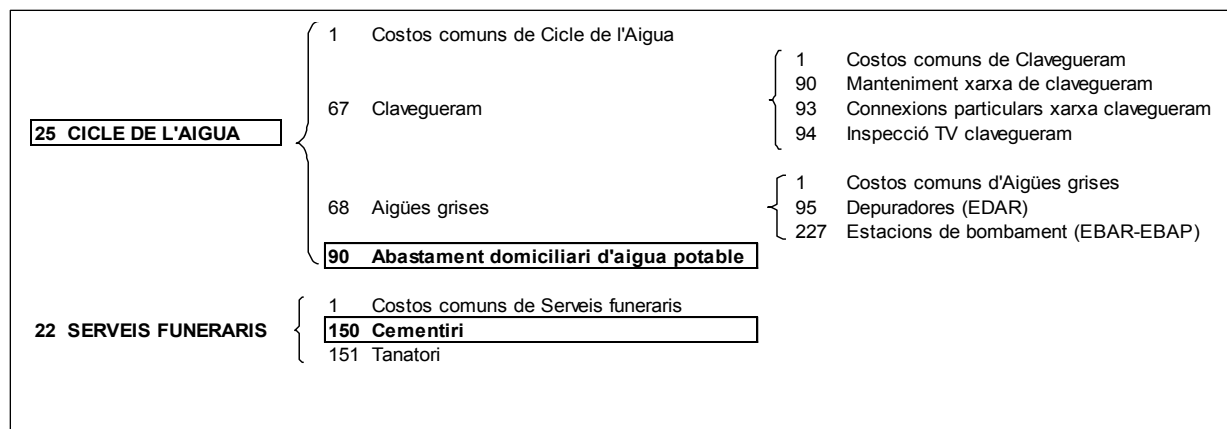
25 CICLE DE L'AIGUA

1 Costos comuns de Cicle de l'Aigua

67 Clavegueram

1 Costos comuns de Clavegueram
90 Manteniment xarxa de clavegueram
93 Connexions particulars xarxa clavegueram
94 Inspecció TV clavegueram

68 Aigües grises

1 Costos comuns d'Aigües grises
95 Depuradores (EDAR)
227 Estacions de bombament (EBAR-EBAP)

90 Abastament domiciliari d'aigua potable

22 SERVEIS FUNERARIS

1 Costos comuns de Serveis funeraris
150 Cementiri
151 Tanatori